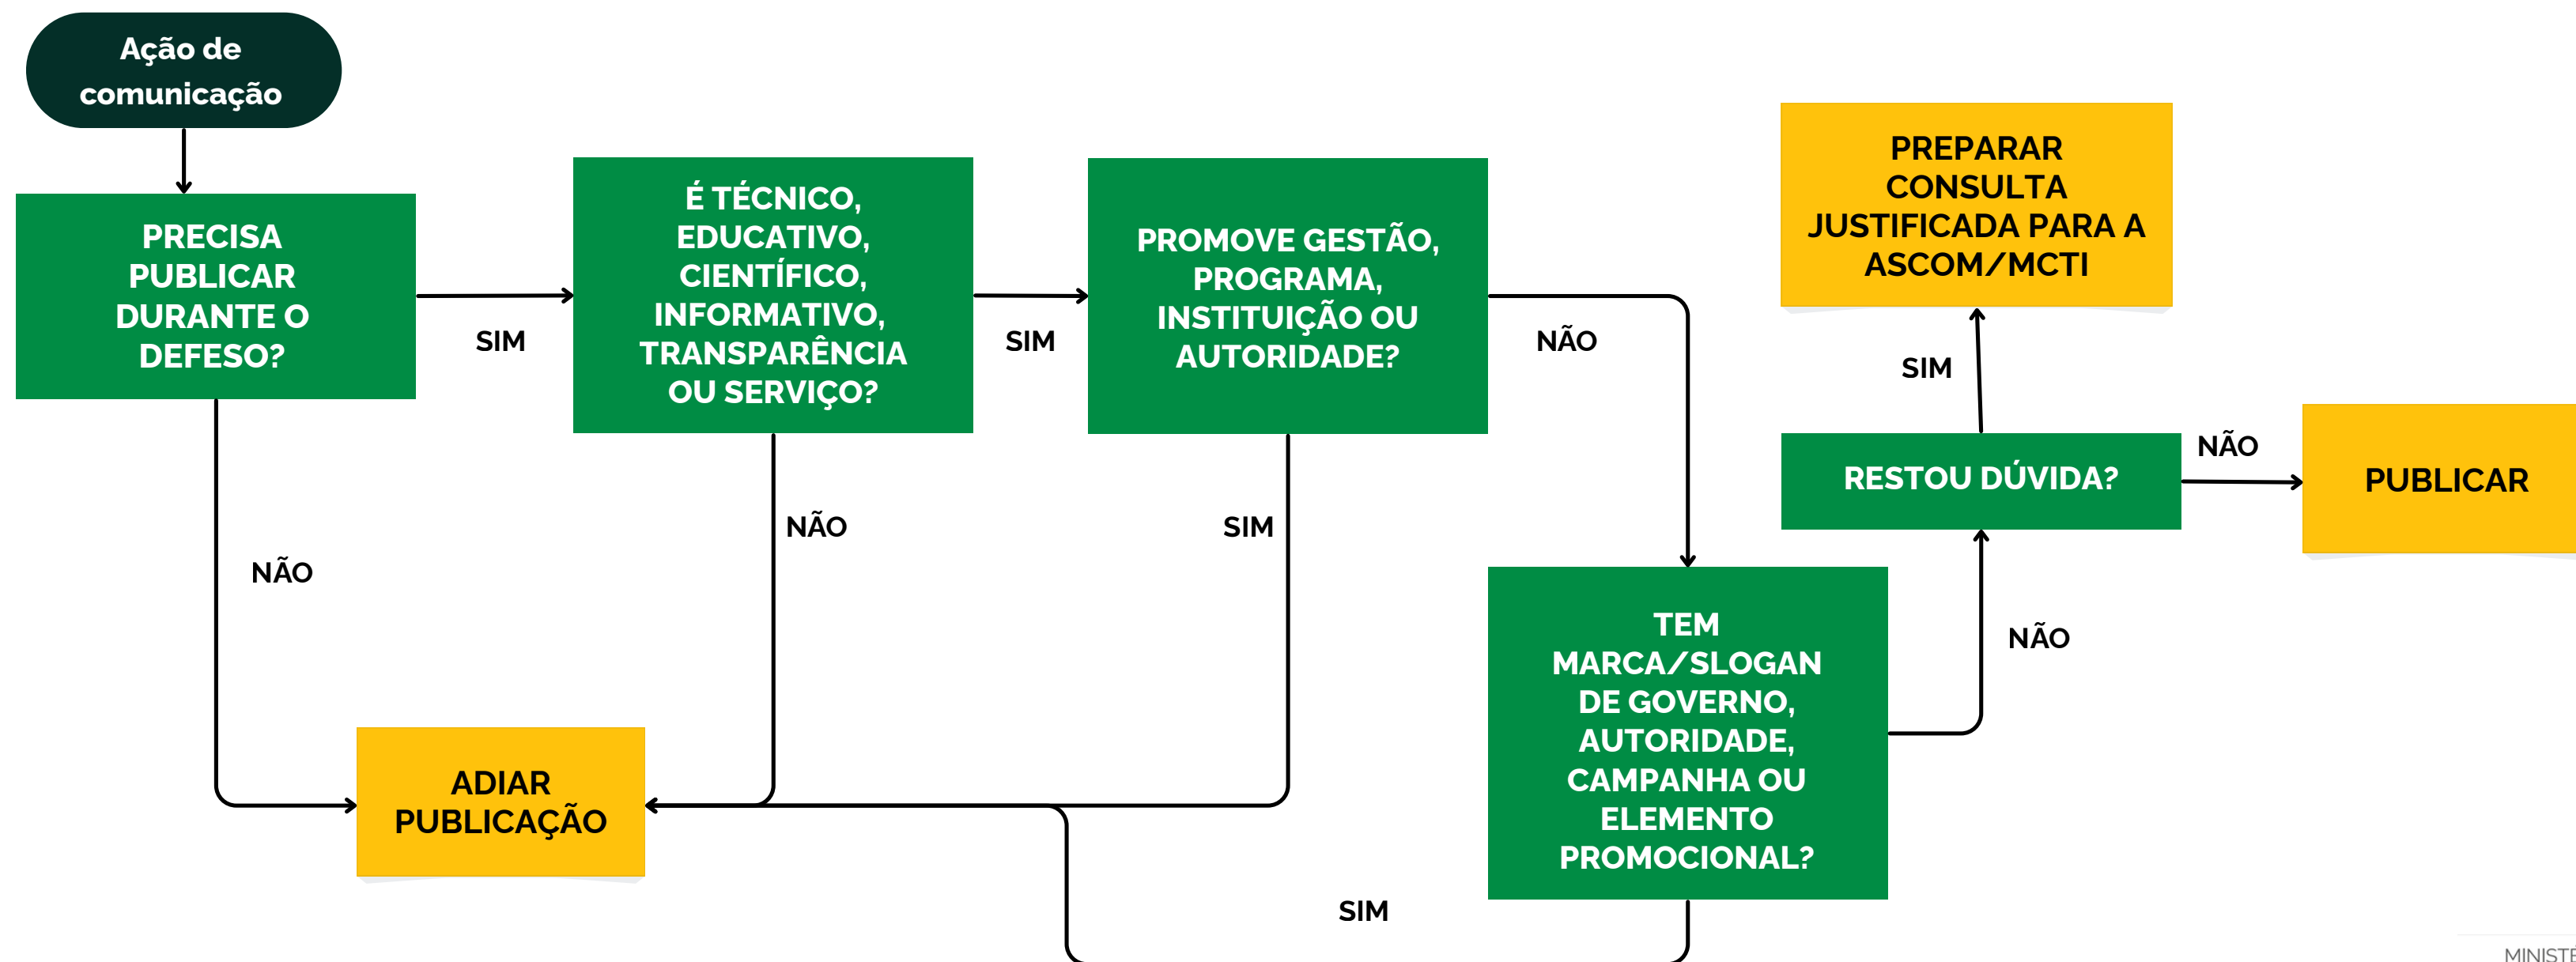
Ação de comunicação

PRECISA PUBLICAR DURANTE O DEFESO?

SIM

É TÉCNICO, EDUCATIVO, CIENTÍFICO, INFORMATIVO, TRANSPARÊNCIA OU SERVIÇO?

SIM

PROMOVE GESTÃO, PROGRAMA, INSTITUIÇÃO OU AUTORIDADE?

NÃO

PREPARAR CONSULTA JUSTIFICADA PARA A ASCOM/MCTI

SIM

RESTOU DÚVIDA?

NÃO

PUBLICAR

NÃO

NÃO

SIM

TEM MARCA/SLOGAN DE GOVERNO, AUTORIDADE, CAMPANHA OU ELEMENTO PROMOCIONAL?

NÃO

ADIAR PUBLICAÇÃO

SIM

MINISTE